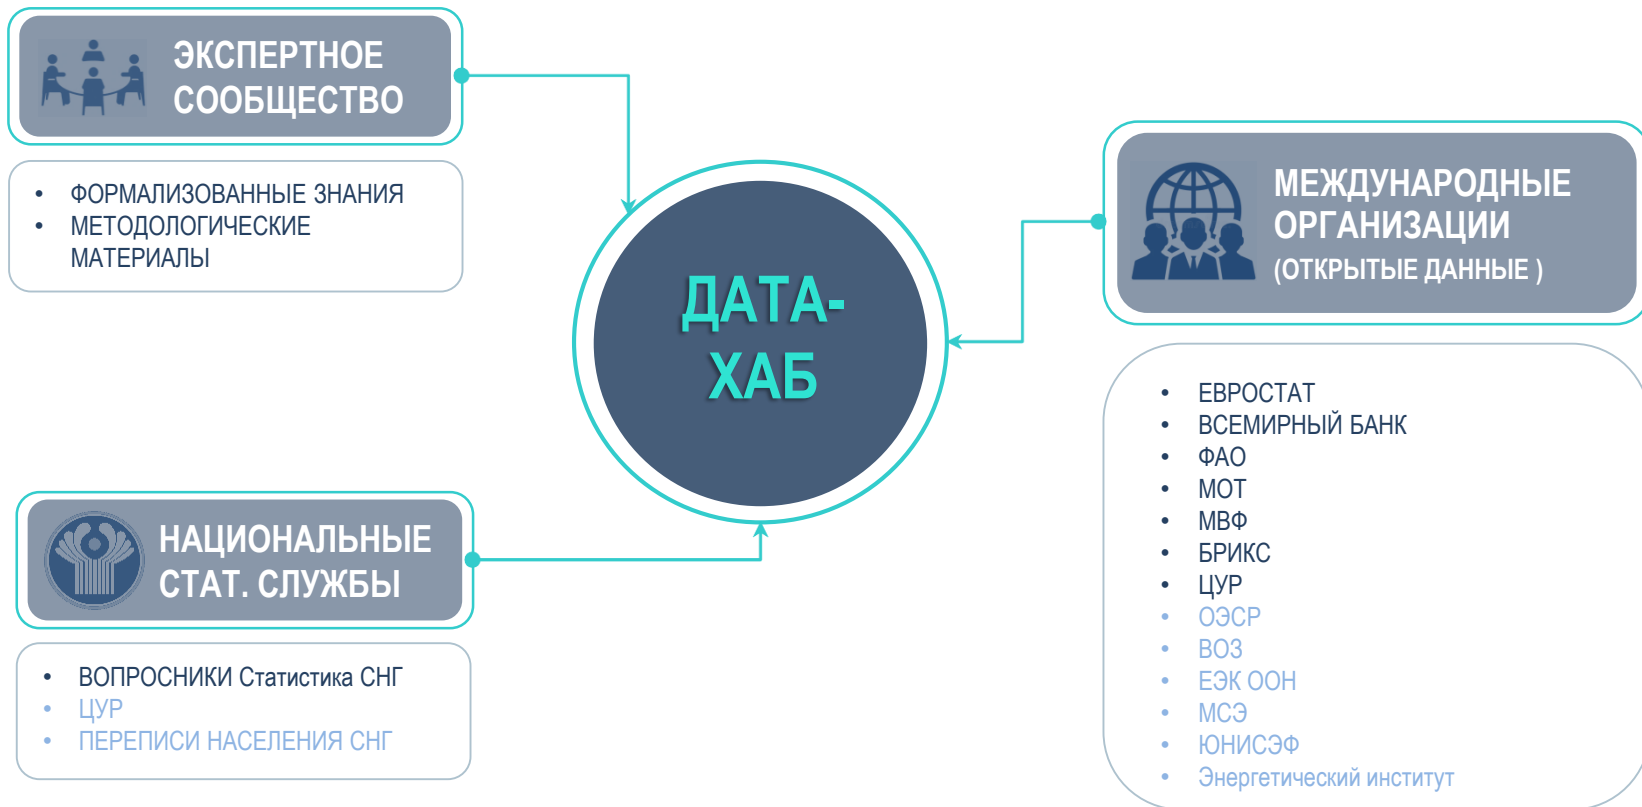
ЭКСПЕРТНОЕ СООБЩЕСТВО

- ФОРМАЛИЗОВАННЫЕ ЗНАНИЯ
- МЕТОДОЛОГИЧЕСКИЕ МАТЕРИАЛЫ

ДАТА-ХАБ

МЕЖДУНАРОДНЫЕ ОРГАНИЗАЦИИ (ОТКРЫТЫЕ ДАННЫЕ )

- ЕВРОСТАТ
- ВСЕМИРНЫЙ БАНК
- ФАО
- МОТ
- МВФ
- БРИКС
- ЦУР
- ОЭСР
- ВОЗ
- ЕЭК ООН
- МСЭ
- ЮНИСЭФ
- Энергетический институт

НАЦИОНАЛЬНЫЕ СТАТ. СЛУЖБЫ

- ВОПРОСНИКИ Статистика СНГ
- ЦУР
- ПЕРЕПИСИ НАСЕЛЕНИЯ СНГ